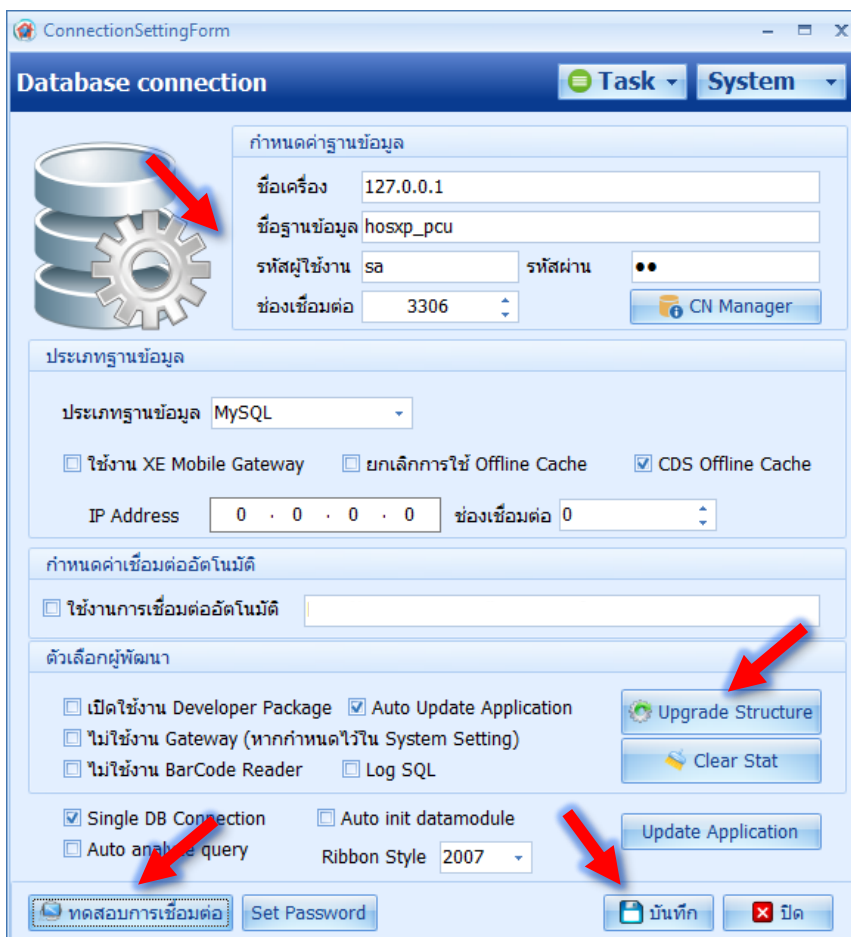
ConnectionSettingForm

Database connection

Task

System

กำหนดค่าฐานข้อมูล

ชื่อเครื่อง 127.0.0.1

ชื่อฐานข้อมูล hosxp_pcu

รหัสผู้ใช้งาน sa

รหัสผ่าน ••

ช่องเชื่อมต่อ 3306

CN Manager

ประเภทฐานข้อมูล

ประเภทฐานข้อมูล MySQL

ใช้งาน XE Mobile Gateway

ยกเลิกการใช้ Offline Cache

CDS Offline Cache

IP Address 0 . 0 . 0 . 0

ช่องเชื่อมต่อ 0

กำหนดค่าเชื่อมต่ออัตโนมัติ

ใช้งานการเชื่อมต่ออัตโนมัติ

ตัวเลือกผู้พัฒนา

เปิดใช้งาน Developer Package

Auto Update Application

Upgrade Structure

ไม่ใช้งาน Gateway (หากกำหนดไว้ใน System Setting)

ไม่ใช้งาน BarCode Reader

Log SQL

Clear Stat

Single DB Connection

Auto init datamodule

Update Application

Auto analyze query

Ribbon Style 2007

ทดสอบการเชื่อมต่อ

Set Password

บันทึก

ปิด